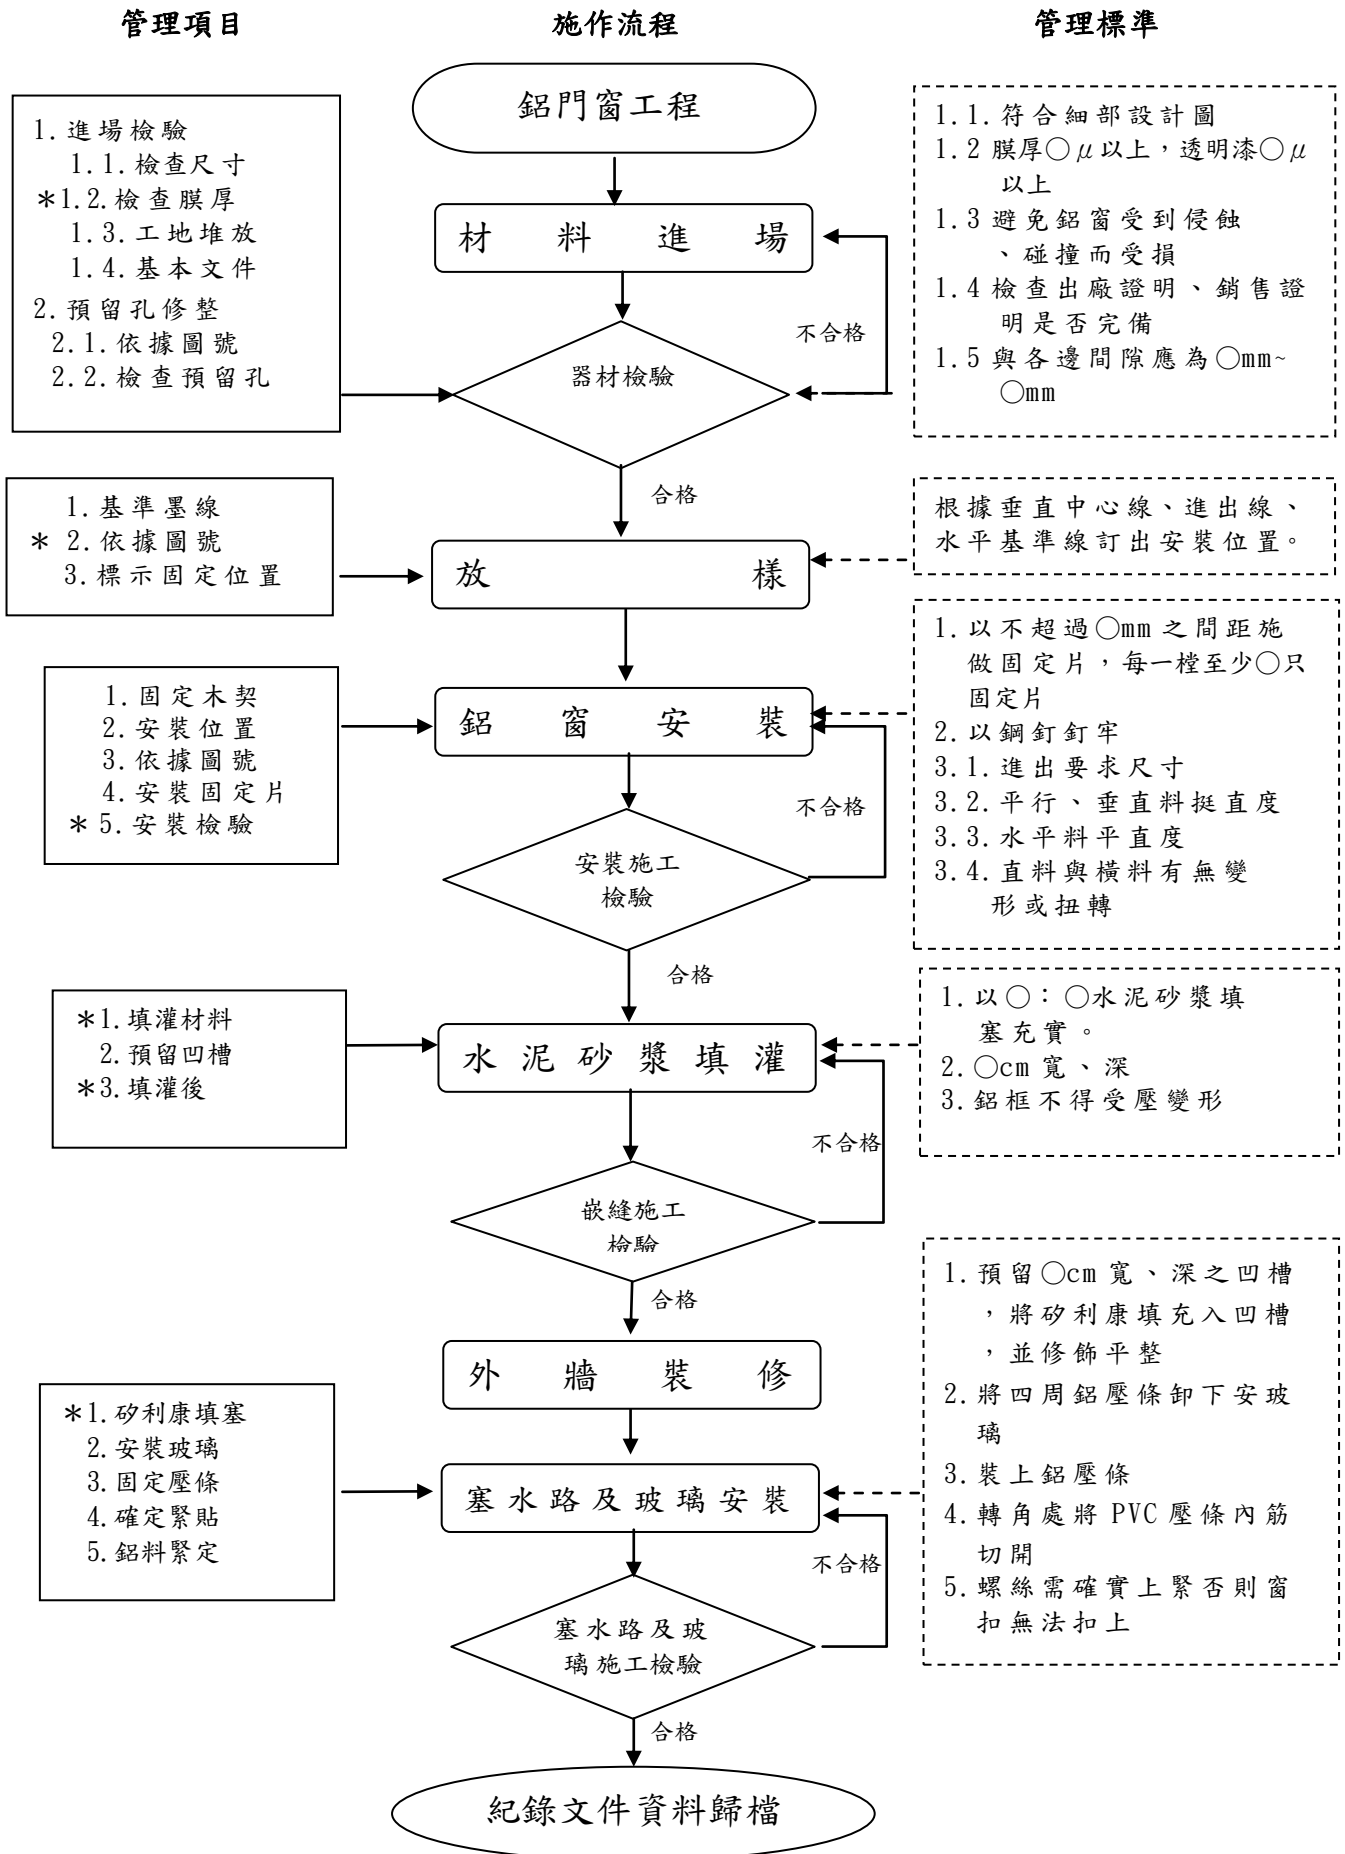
管理項目

施作流程

管理標準

鋁門窗工程

1.進場檢驗
1.1.檢查尺寸
＊1.2.檢查膜厚
1.3.工地堆放
1.4.基本文件
2.預留孔修整
2.1.依據圖號
2.2.檢查預留孔

材 料 進 場

1.1.符合細部設計圖
1.2 膜厚○μ以上，透明漆○μ以上
1.3 避免鋁窗受到侵蝕、碰撞而受損
1.4 檢查出廠證明、銷售證明是否完備
1.5 與各邊間隙應為○mm~○mm

不合格

器材檢驗

合格

1.基準墨線
＊2.依據圖號
3.標示固定位置

放 樣

根據垂直中心線、進出線、水平基準線訂出安裝位置。

1.固定木契
2.安裝位置
3.依據圖號
4.安裝固定片
＊5.安裝檢驗

鋁 窗 安 裝

1.以不超過○mm之間距施做固定片，每一樘至少○只固定片
2.以鋼釘釘牢
3.1.進出要求尺寸
3.2.平行、垂直料挺直度
3.3.水平料平直度
3.4.直料與橫料有無變形或扭轉

不合格

安裝施工檢驗

合格

＊1.填灌材料
2.預留凹槽
＊3.填灌後

水 泥 砂 漿 填 灌

1.以○：○水泥砂漿填塞充實。
2.○cm寬、深
3.鋁框不得受壓變形

不合格

嵌縫施工檢驗

合格

外 牆 裝 修

1.預留○cm寬、深之凹槽，將矽利康填充入凹槽，並修飾平整
2.將四周鋁壓條卸下安玻璃
3.裝上鋁壓條
4.轉角處將PVC壓條內筋切開
5.螺絲需確實上緊否則窗扣無法扣上

＊1.矽利康填塞
2.安裝玻璃
3.固定壓條
4.確定緊貼
5.鋁料緊定

塞水路及玻璃安裝

不合格

塞水路及玻璃施工檢驗

合格

紀錄文件資料歸檔